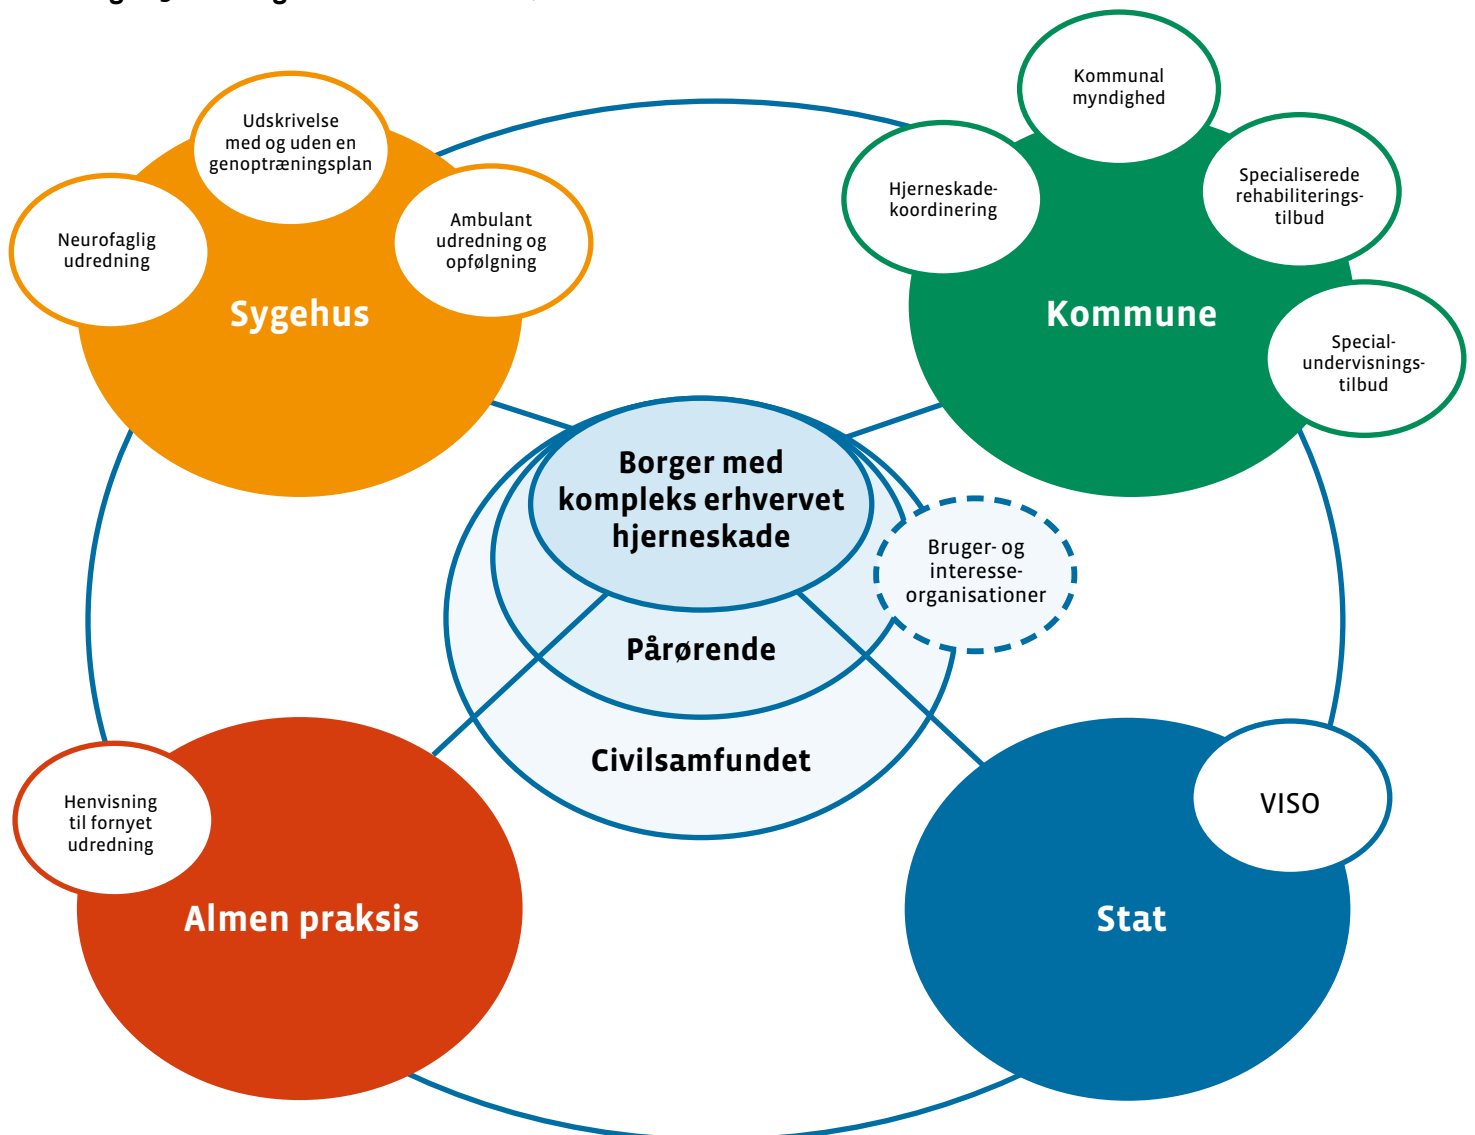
Udskrivelse med og uden en genoptræningsplan

Neurofaglig udredning

Ambulant udredning og opfølgning

Sygehus

Kommunal myndighed

Hjerneskadekoordinering

Specialiserede rehabiliteringstilbud

Kommune

Specialundervisningstilbud

Borger med kompleks erhvervet hjerneskade

Bruger- og interesseorganisationer

Pårørende

Civilsamfundet

Henvisning til fornyet udredning

Almen praksis

VISO

Stat